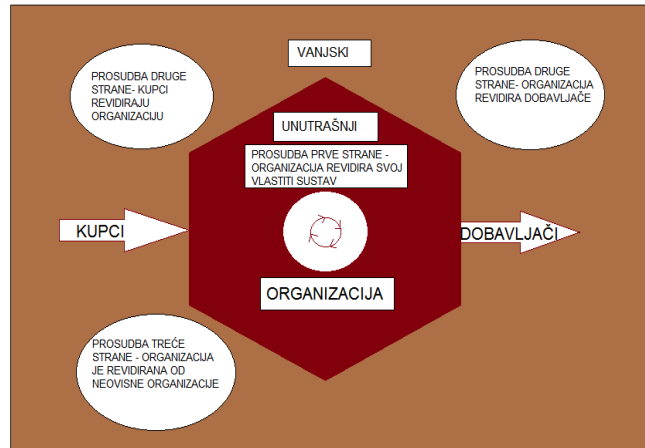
VANJSKI

PROSUDBA DRUGE STRANE- KUPCI REVIDIRAJU ORGANIZACIJU

PROSUDBA DRUGE STRANE- ORGANIZACIJA REVIDIRA DOBAVLJAČE

UNUTRAŠNJI

PROSUDBA PRVE STRANE - ORGANIZACIJA REVIDIRA SVOJ VLASTITI SUSTAV

KUPCI

DOBAVLJAČI

ORGANIZACIJA

PROSUDBA TREĆE STRANE - ORGANIZACIJA JE REVIDIRANA OD NEOVISNE ORGANIZACIJE